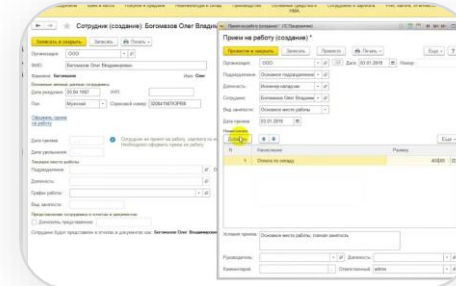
Сотрудник (создание): Богомазов Олег Владим

Записать и закрыть | Записать | Печать

Организация: ООО

ФИО: Богомазов Олег Владимирович

Фамилия: Богомазов | Имя: Олег

Основные личные данные сотрудника
Дата рождения: 20.04.1987 | ИНН:

Пол: Мужской | Страховой номер: 32064158763РЕВ

Оформить прием на работу

Дата приема:
Дата увольнения:

Сотрудник не принят на работу, зарплата ему не начисляется. Необходимо оформить прием на работу.

Занимаемое место работы
Подразделение:
Должность:
График работы:
Вид занятости:

Представление сотрудника в отчетах и документах
Дополнить представление

Сотрудник будет представлен в отчетах и в документах как: Богомазов Олег Владимирович

Прием на работу (создание) - 1С:Предприятие

Прием на работу (создание) *

Провести и закрыть | Записать | Провести | Печать | Еще | ?

Организация: ООО | Дата: 03.01.2019 | Номер:

Подразделение: Основное подразделение
Должность: Инженер-наладчик
Сотрудник: Богомазов Олег Владимир
Вид занятости: Основное место работы
Дата приема: 03.01.2019

Начисления
Добавить | Еще

| N | Начисление | Размер |
|---|---|---|
| 1 | Оплата по окладу | 40000 |

Условия приема: Основное место работы, полная занятость

Руководитель: | Должность:
Комментарий: | Ответственный: admin